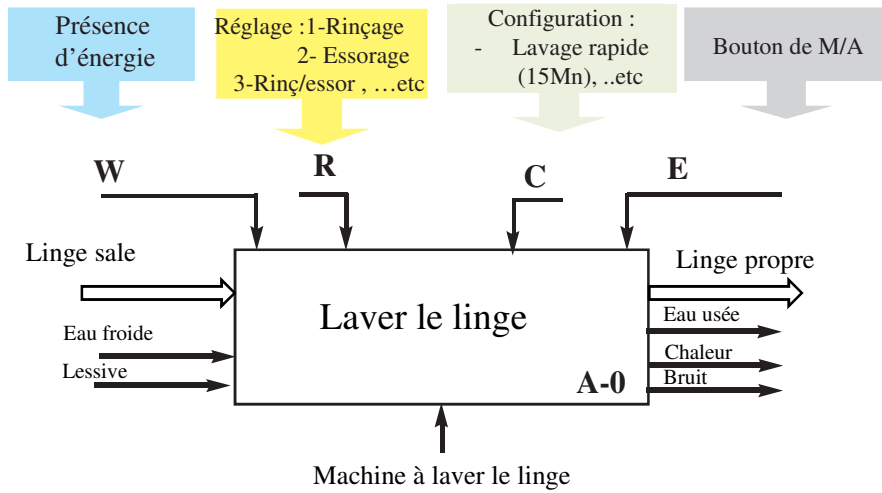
Présence d'énergie

Réglage :1-Rinçage
2- Essorage
3-Rinç/essor , …etc

Configuration :
- Lavage rapide (15Mn), ..etc

Bouton de M/A

W

R

C

E

Linge sale

Eau froide

Lessive

Laver le linge

A-0

Linge propre

Eau usée

Chaleur

Bruit

Machine à laver le linge